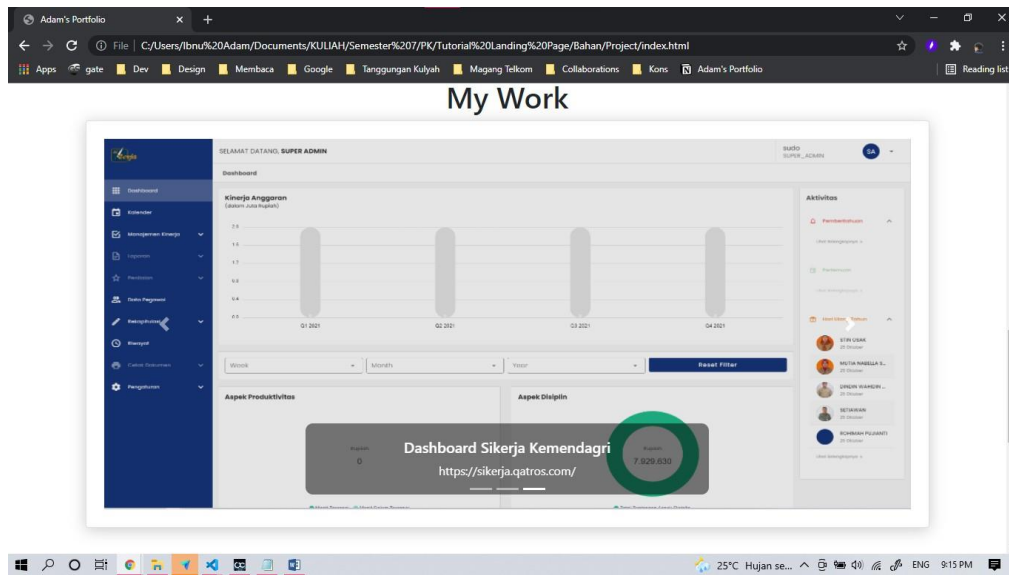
Adam's Portfolio
File | C:/Users/Ibnu%20Adam/Documents/KULIAH/Semester%207/PK/Tutorial%20Landing%20Page/Bahan/Project/index.html
Apps gate Dev Design Membaca Google Tanggungan Kulyah Magang Telkom Collaborations Kons Adam's Portfolio Reading list

My Work

SELAMAT DATANG, SUPER ADMIN
sudo
SUPER_ADMIN
SA
Dashboard
Dashboard
Kalender
Manajemen Kinerja
Laporan
Penilaian
Data Pegawai
Rekapitulasi
Riwayat
Cetak Dokumen
Pengaturan
Kinerja Anggaran
(dalam Juta Rupiah)
2.0
1.6
1.2
0.8
0.4
0.0
Q1 2021
Q2 2021
Q3 2021
Q4 2021
Aktivitas
Pemberitahuan
Lihat Selengkapnya
Pertemuan
Lihat Selengkapnya
Hari Ulang Tahun
SITI USAK
29 Oktober
MUTIA NABELLA S...
29 Oktober
DINDIN WAHEDIN ...
29 Oktober
SETIAWAN
29 Oktober
ROHIMAH PUJIANTI
29 Oktober
Lihat Selengkapnya
Week
Month
Year
Reset Filter
Aspek Produktivitas
Aspek Disiplin
Rupiah
0
Rupiah
7.929.630
Dashboard Sikerja Kemendagri
https://sikerja.qatros.com/

25°C Hujan se... ENG 9:15 PM